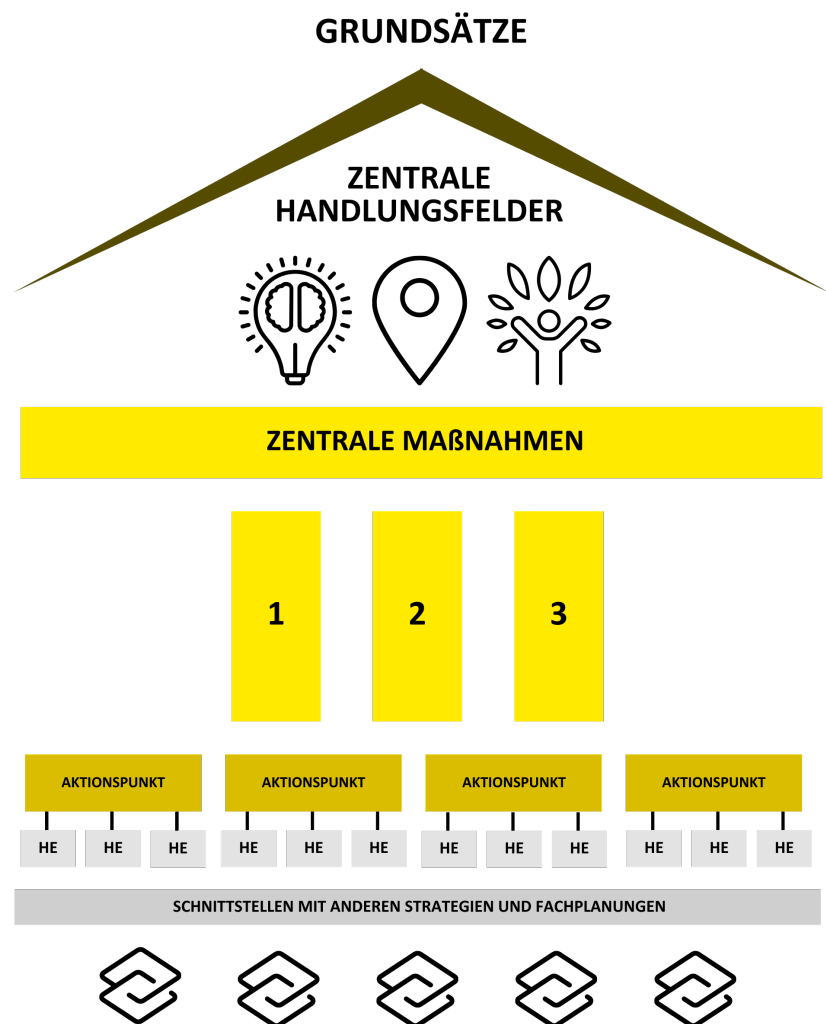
GRUNDSÄTZE

ZENTRALE HANDLUNGSFELDER

ZENTRALE MAẞNAHMEN

1

2

3

AKTIONSPUNKT

AKTIONSPUNKT

AKTIONSPUNKT

AKTIONSPUNKT

HE HE HE HE HE HE HE HE HE HE HE HE

SCHNITTSTELLEN MIT ANDEREN STRATEGIEN UND FACHPLANUNGEN